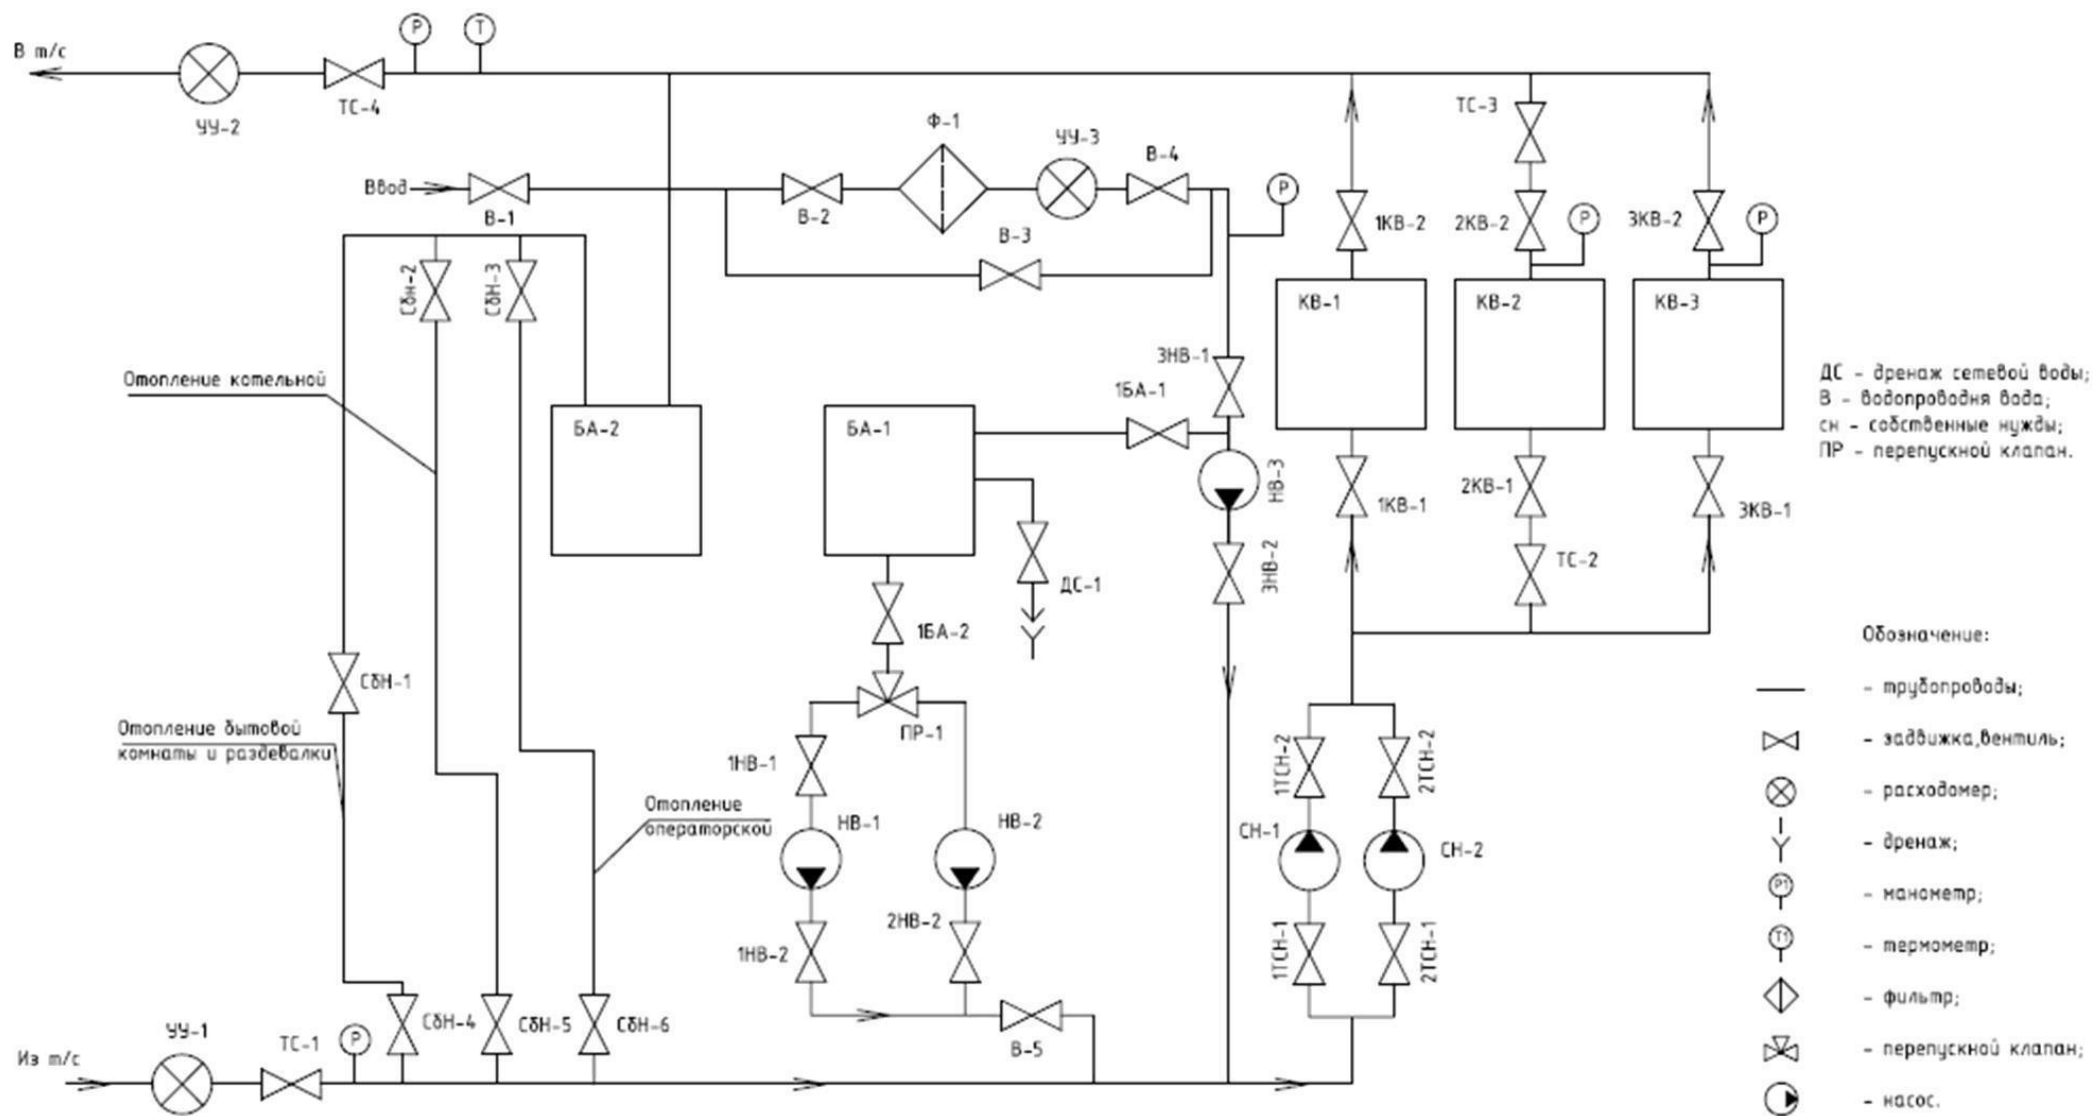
В т/с
УУ-2
ТС-4
P
T
Ф-1
УУ-3
В-4
P
ТС-3
Ввод
В-1
В-2
В-3
1КВ-2
2КВ-2
P
3КВ-2
P
СбН-2
СбН-3
КВ-1
КВ-2
КВ-3
3НВ-1
Отопление котельной
1БА-1
БА-2
БА-1
НВ-3
1КВ-1
2КВ-1
3КВ-1
ДС-1
3НВ-2
ТС-2
1БА-2
СбН-1
ПР-1
Отопление бытовой комнаты и раздевалки
1НВ-1
1ТСН-2
2ТСН-2
Отопление операторской
НВ-1
НВ-2
СН-1
СН-2
2НВ-2
1НВ-2
1ТСН-1
2ТСН-1
УУ-1
ТС-1
P
СбН-4
СбН-5
СбН-6
В-5
Из т/с

ДС - дренаж сетевой воды;
В - водопроводня вода;
сн - собственные нужды;
ПР - перепускной клапан.

Обозначение:
- трубопроводы;
- задвижка,вентиль;
- расходомер;
- дренаж;
P1
- манометр;
T1
- термометр;
- фильтр;
- перепускной клапан;
- насос.